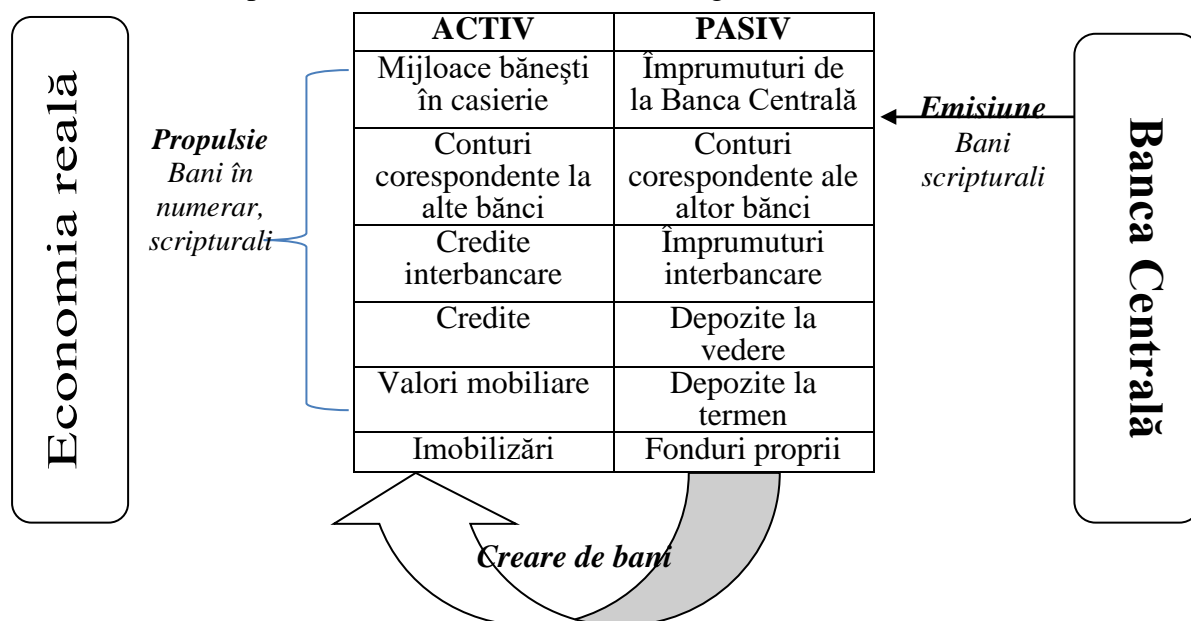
Economia reală

Propulsie
Bani în numerar, scripturali

| ACTIV | PASIV |
|---|---|
| Mijloace bănești în casierie | Împrumuturi de la Banca Centrală |
| Conturi corespondente la alte bănci | Conturi corespondente ale altor bănci |
| Credite interbancare | Împrumuturi interbancare |
| Credite | Depozite la vedere |
| Valori mobiliare | Depozite la termen |
| Imobilizări | Fonduri proprii |

Emisiune
Bani scripturali

Banca Centrală

Creare de bani